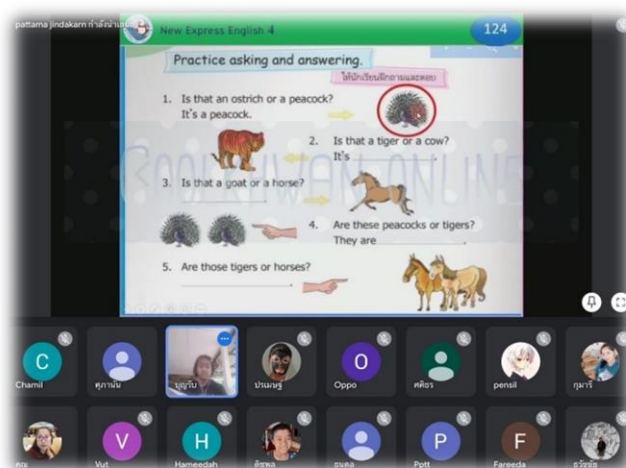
pattama jindakarn กำลังนำเสนอ

New Express English 4

124

Practice asking and answering.

ให้นักเรียนฝึกถามและตอบ

1. Is that an ostrich or a peacock?
It's a peacock.

2. Is that a tiger or a cow?
It's

3. Is that a goat or a horse?

4. Are these peacocks or tigers?
They are

5. Are those tigers or horses?

SOOKKWAN ONLINE

C
Chamil

คุณานัน

บุญรัน

ปรมณฑ์

O
Oppo

ศศิธร

pensil

กุมารี

V
Vut

H
Hameedah

ธิชพล

ธนดล

P
Pott

F
Fareeda

อวัชชัย